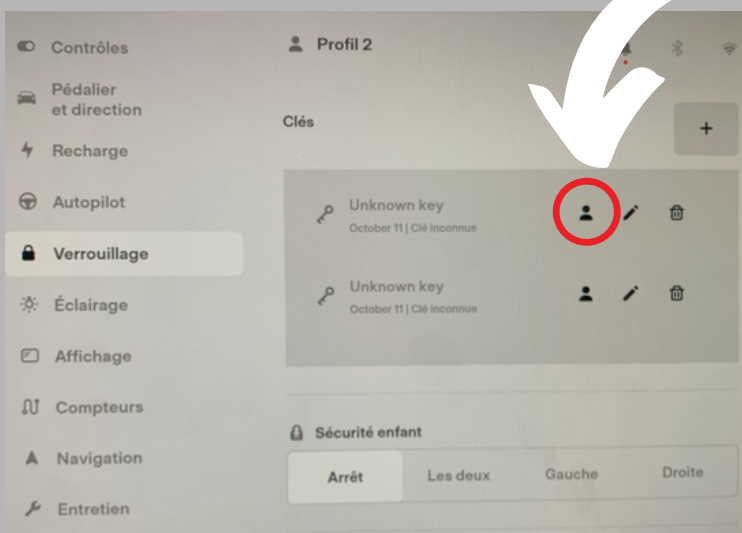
Contrôles

Pédalier et direction

Recharge

Autopilot

Verrouillage

Éclairage

Affichage

Compteurs

Navigation

Entretien

Profil 2

Clés

+

Unknown key
October 11 | Clé inconnue

Unknown key
October 11 | Clé inconnue

Sécurité enfant

| Arrêt | Les deux | Gauche | Droite |
|---|---|---|---|